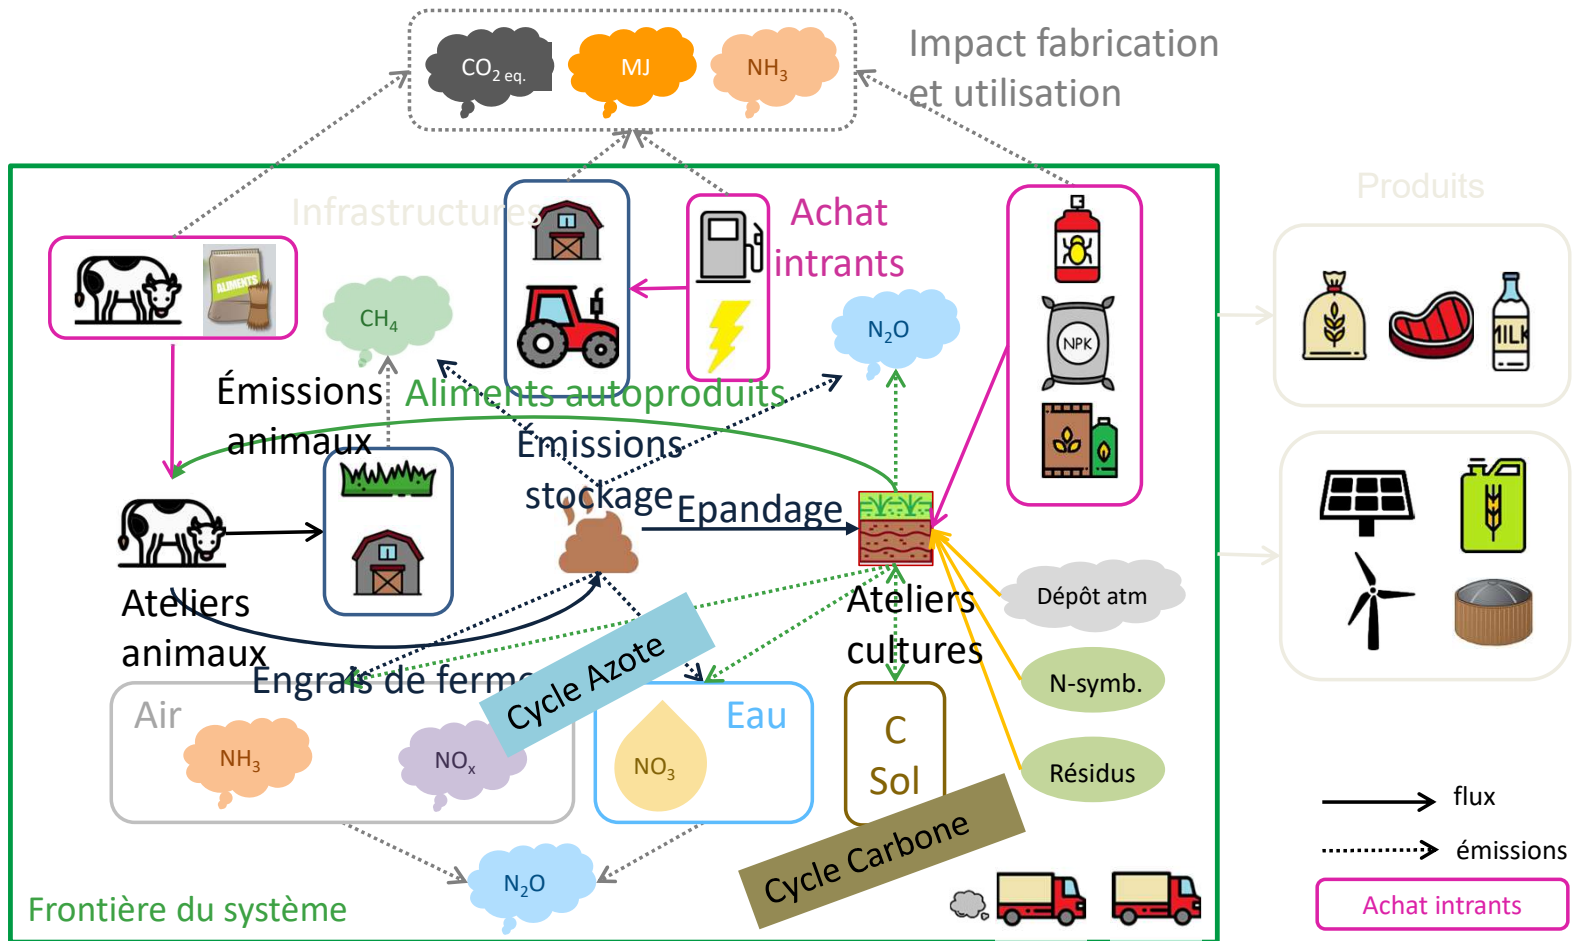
$CO_{2\ eq.}$ MJ $NH_3$

Impact fabrication et utilisation

Infrastructures

Achat intrants

Produits

ALIMENTS

$CH_4$

$N_2O$

NPK

MILK

Émissions animaux

Aliments autoproduits

Émissions stockage

Epandage

Ateliers animaux

Ateliers cultures

Dépôt atm

N-symb.

Résidus

Engrais de ferme

Cycle Azote

Air

$NH_3$

$NO_x$

Eau

$NO_3$

C Sol

Cycle Carbone

$N_2O$

Frontière du système

flux

émissions

Achat intrants